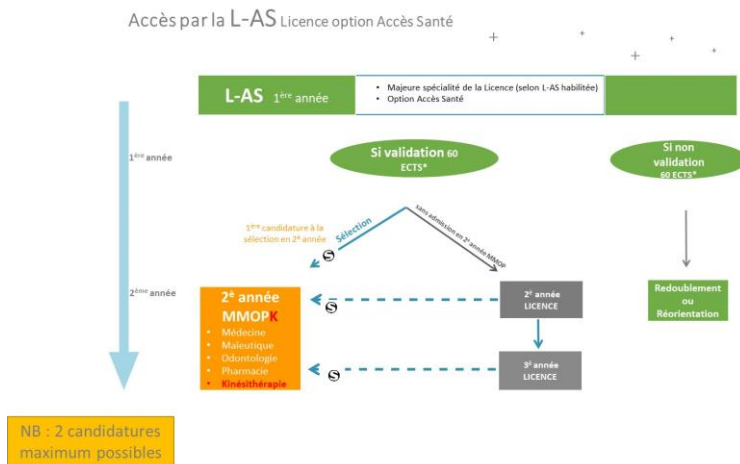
Accès par la L-AS Licence option Accès Santé

L-AS $1^{ère}$ année

- Majeure spécialité de la Licence (selon L-AS habilitée)
- Option Accès Santé

$1^{ère}$ année

Si validation 60 ECTS*

Si non validation 60 ECTS*

$1^{ère}$ candidature à la sélection en $2^{e}$ année

Sélection

sans admission en $2^{e}$ année MMOP

S

$2^{ème}$ année

2e année MMOPK
- Médecine
- Maïeutique
- Odontologie
- Pharmacie
- Kinésithérapie

S

$2^{e}$ année LICENCE

S

$3^{e}$ année LICENCE

Redoublement ou Réorientation

NB : 2 candidatures maximum possibles